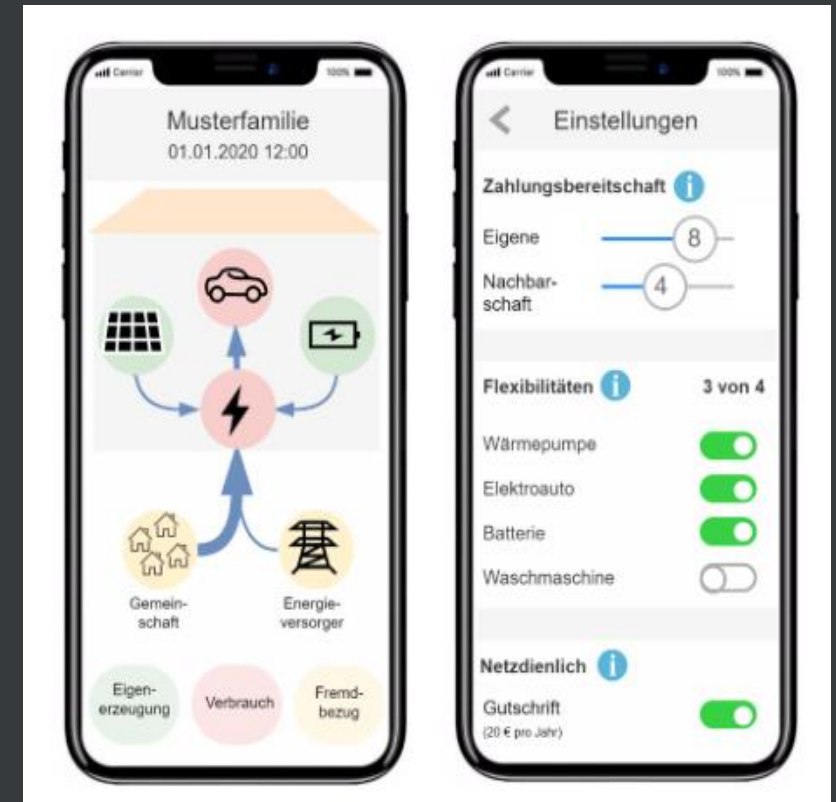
Carrier 100%

Musterfamilie
01.01.2020 12:00

Gemeinschaft

Energieversorger

Eigenerzeugung

Verbrauch

Fremdbezug

Carrier 100%

Einstellungen

Zahlungsbereitschaft

Eigene 8

Nachbarschaft 4

Flexibilitäten 3 von 4

Wärmepumpe

Elektroauto

Batterie

Waschmaschine

Netzdienlich

Gutschrift
(20 € pro Jahr)